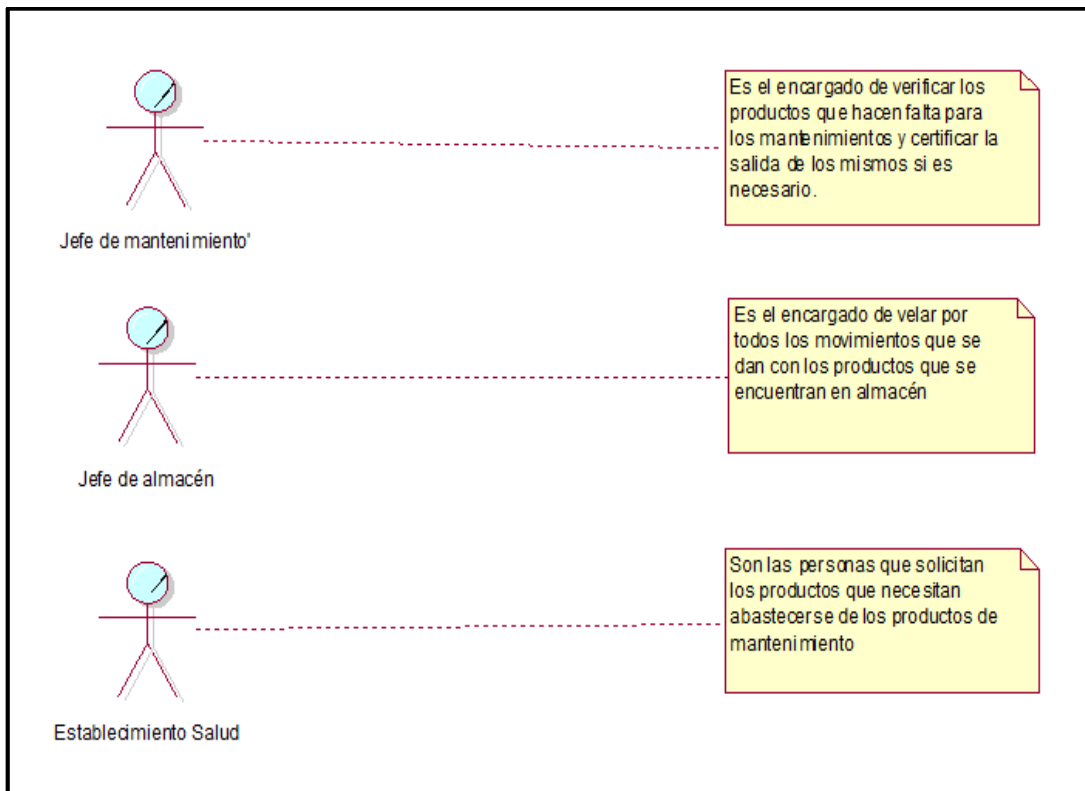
Jefe de mantenimiento'

Es el encargado de verificar los productos que hacen falta para los mantenimientos y certificar la salida de los mismos si es necesario.

Jefe de almacén

Es el encargado de velar por todos los movimientos que se dan con los productos que se encuentran en almacén

Establecimiento Salud

Son las personas que solicitan los productos que necesitan abastecerse de los productos de mantenimiento